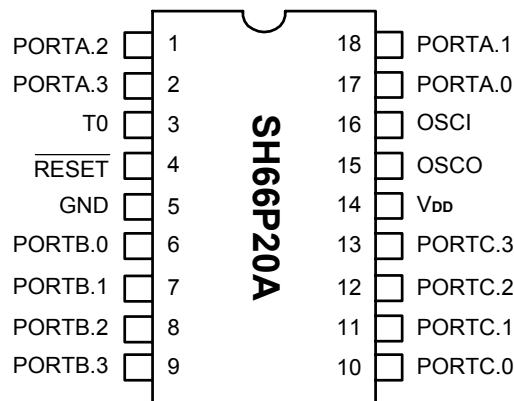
PORTA.2 1
PORTA.3 2
T0 3
$\overline{\text{RESET}}$ 4
GND 5
PORTB.0 6
PORTB.1 7
PORTB.2 8
PORTB.3 9

SH66P20A

18 PORTA.1
17 PORTA.0
16 OSCI
15 OSCO
14 $V_{DD}$
13 PORTC.3
12 PORTC.2
11 PORTC.1
10 PORTC.0